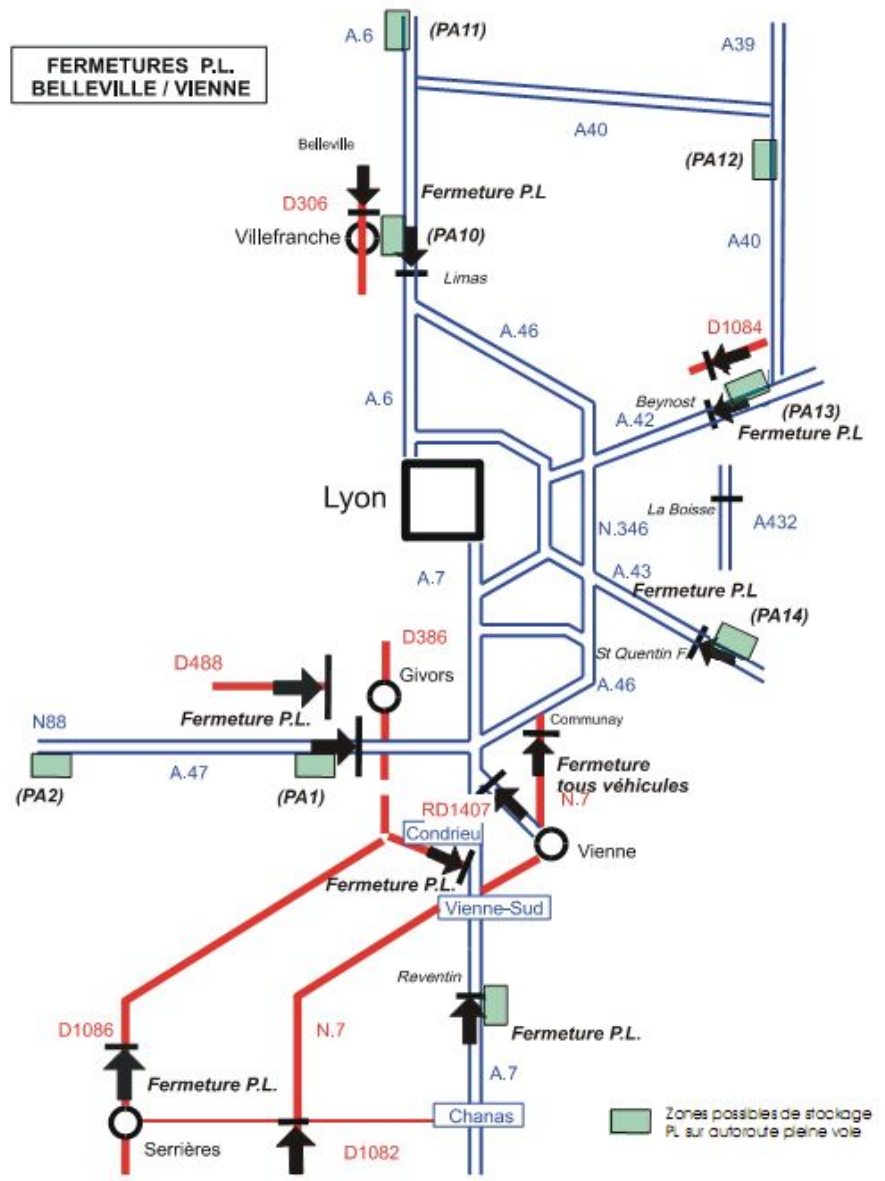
FERMETURES P.L.
BELLEVILLE / VIENNE

A.6 (PA11)

A39

A40

(PA12)

Belleville

Fermeture P.L

D306

Villefranche

(PA10)

Limas

A40

A.46

D1084

A.6

Beynost

A.42

(PA13)
Fermeture P.L

Lyon

La Boisse

N.346

A432

A.7

A.43

Fermeture P.L

(PA14)

D386

D488

Givors

St Quentin F.

A.46

N88

Fermeture P.L.

Communay

Fermeture tous véhicules

A.47

(PA2)

(PA1)

RD1407

N.7

Condrieu

Vienne

Fermeture P.L.

Vienne-Sud

Reventin

Fermeture P.L.

D1086

N.7

Fermeture P.L.

A.7

Serrières

D1082

Chanas

Zones possibles de stockage PL sur autoroute pleine voie